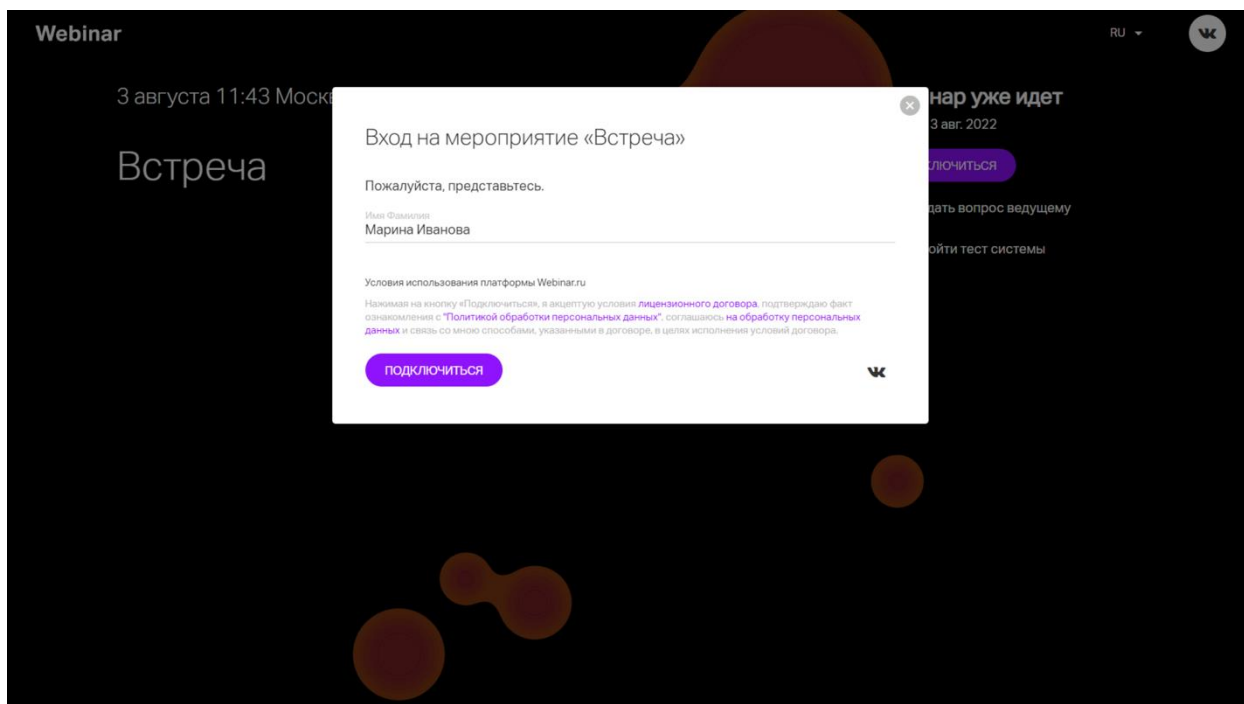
Webinar

RU

3 августа 11:43 Моск

Встреча

нар уже идет

3 авг. 2022

ключиться

дать вопрос ведущему

ойти тест системы

Вход на мероприятие «Встреча»

Пожалуйста, представьтесь.

Имя Фамилия
Марина Иванова

Условия использования платформы Webinar.ru

Нажимая на кнопку «Подключиться», я акцептую условия лицензионного договора, подтверждаю факт ознакомления с "Политикой обработки персональных данных", соглашаюсь на обработку персональных данных и связь со мною способами, указанными в договоре, в целях исполнения условий договора.

ПОДКЛЮЧИТЬСЯ